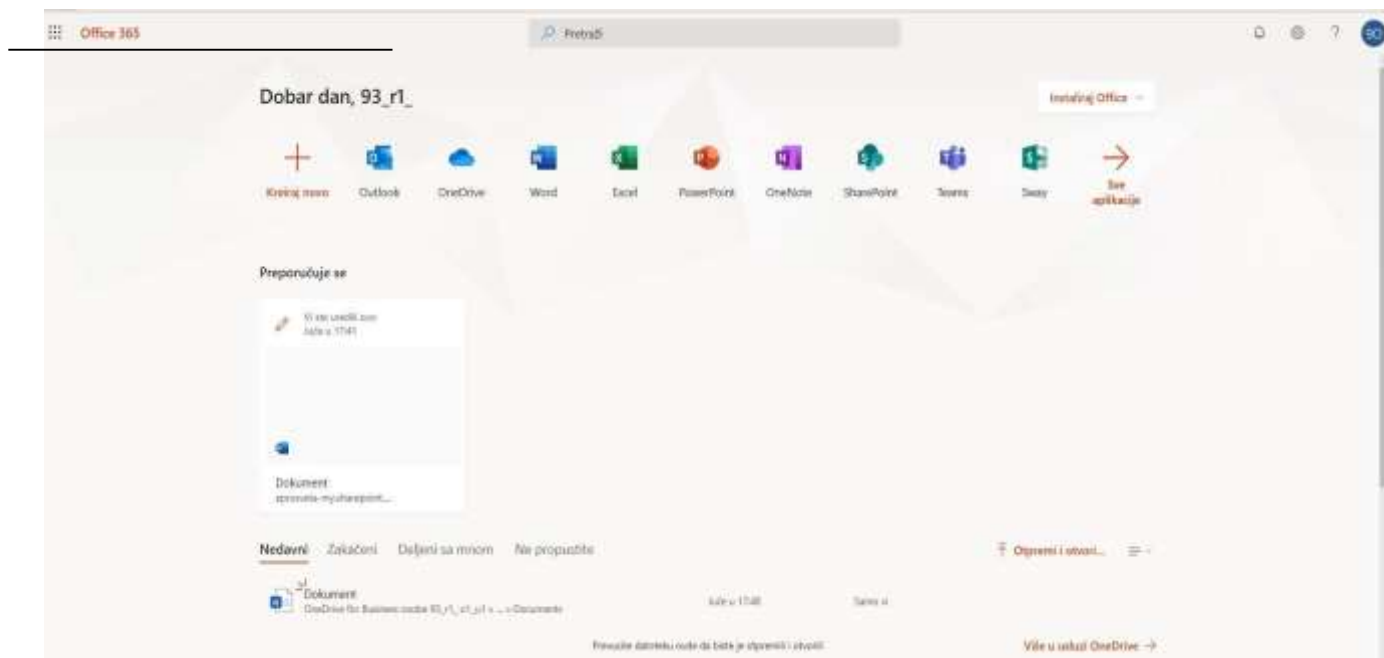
Office 365

Pretraži

Dobar dan, 93_r1_

Instaliraj Office

Kreiraj novo
Outlook
OneDrive
Word
Excel
PowerPoint
OneNote
SharePoint
Teams
Sway
Sve aplikacije

Preporučuje se

Vi ste uredili ovo
Jučer u 17:41

Dokument
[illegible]-my.sharepoint...

Nedavni Zakačeni Dijeljeni sa mnom Ne propustite

Otpremi i otvori...

Dokument
OneDrive for Business osobe 93_r1_ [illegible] » Documents

Jučer u 17:48

Samo vi

Prevucite datoteku ovde da biste je otpremili i otvorili

Više u usluzi OneDrive →